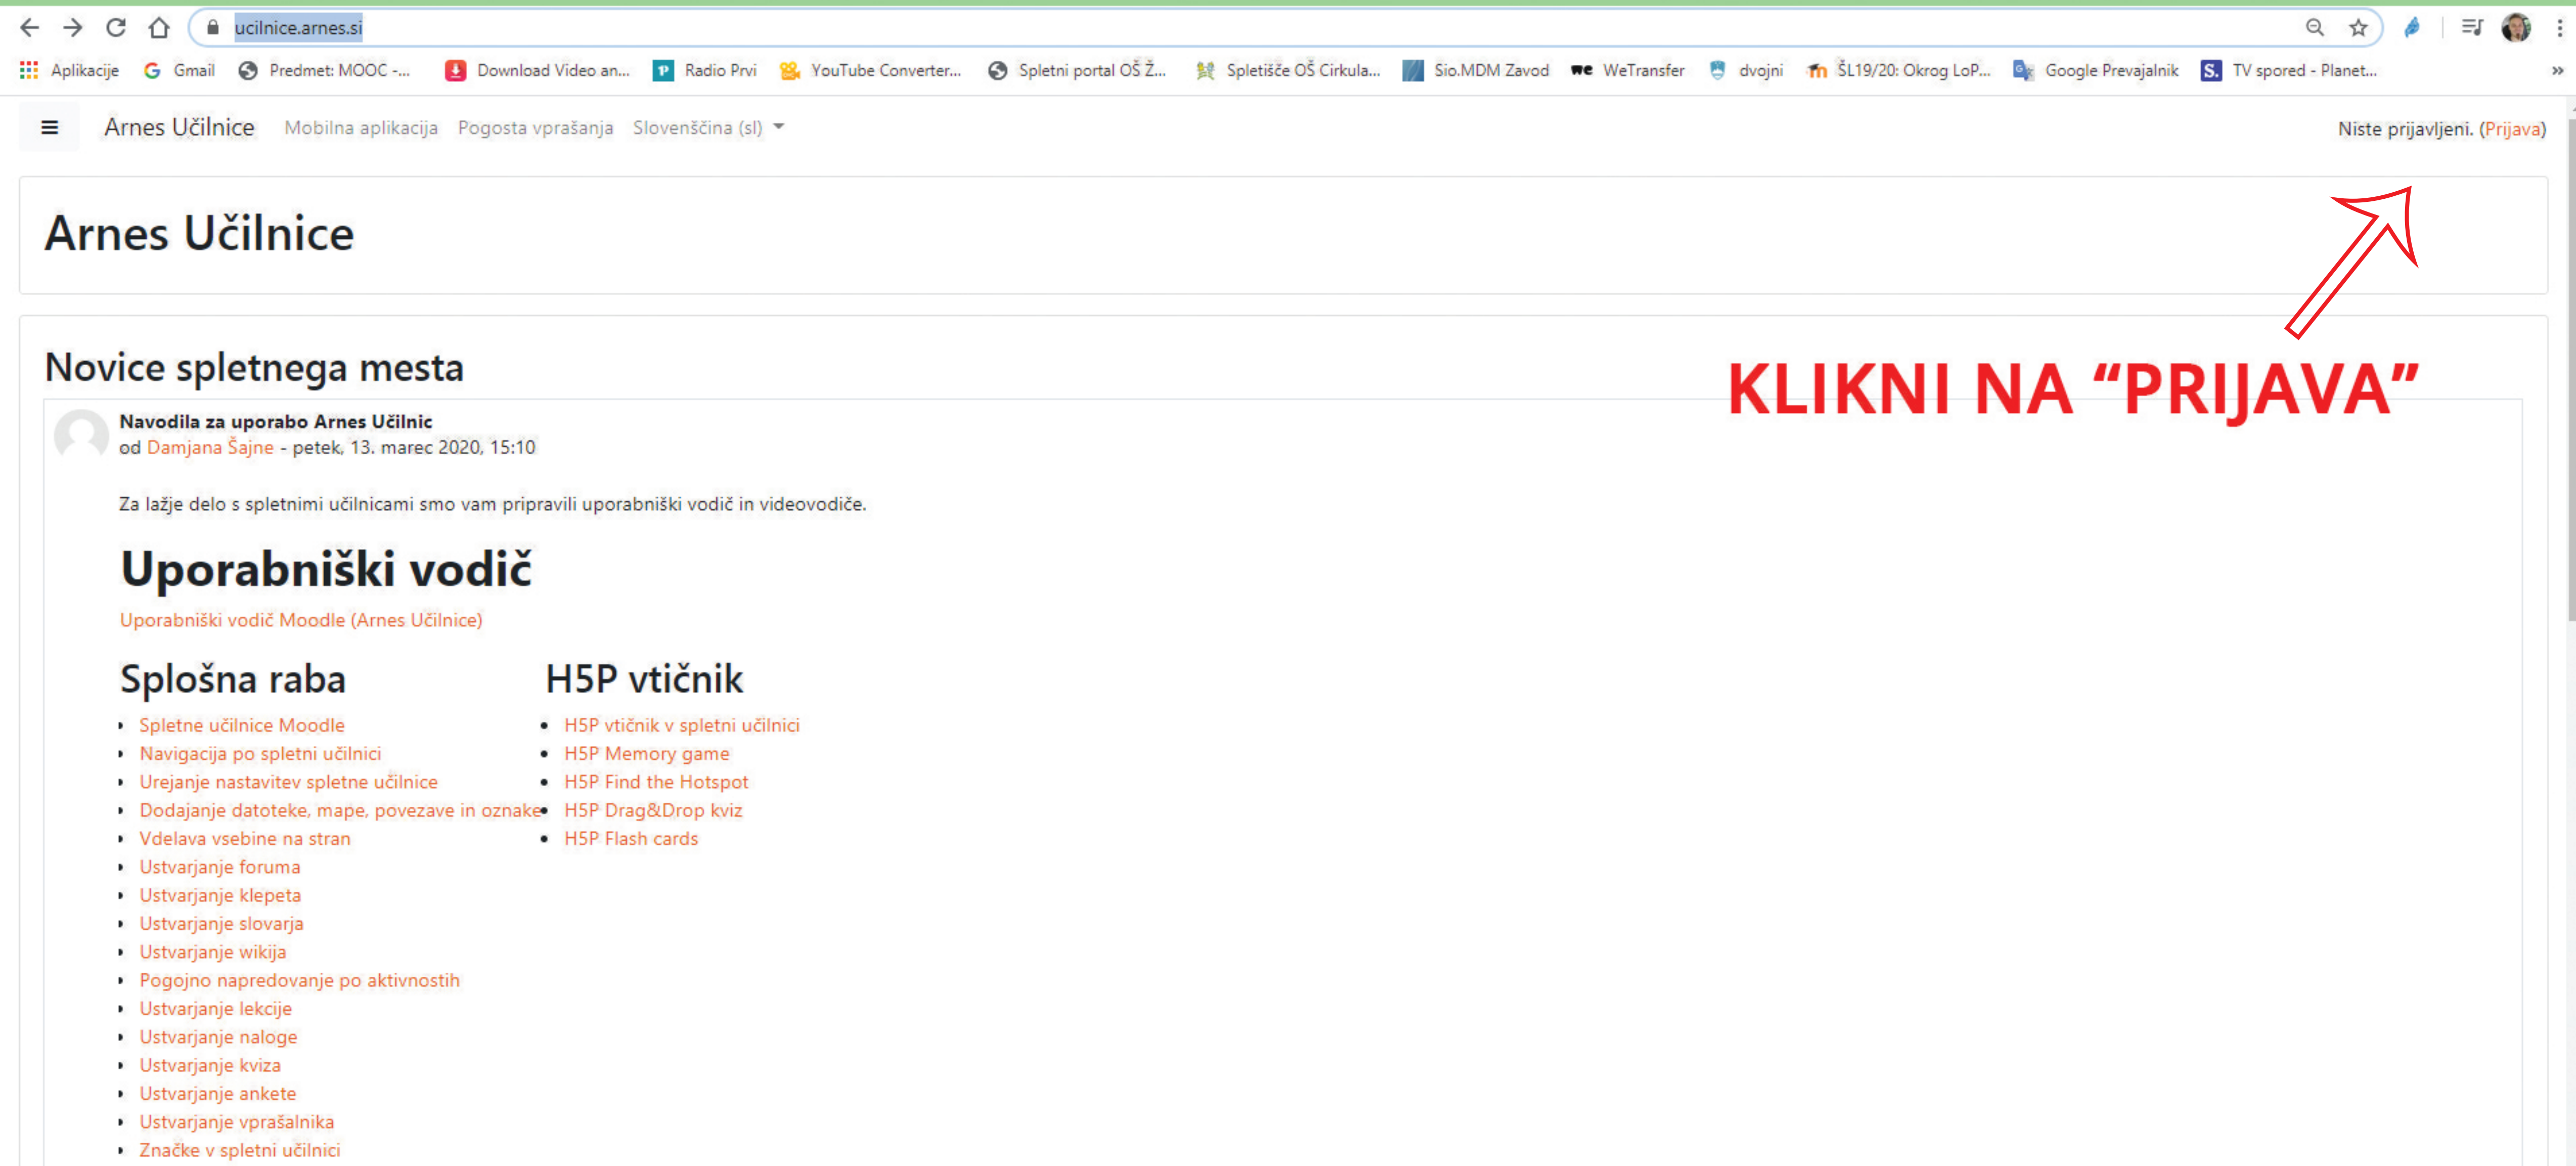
ucilnice.arnes.si

Aplikacije Gmail Predmet: MOOC -... Download Video an... Radio Prvi YouTube Converter... Spletni portal OŠ Ž... Spletišče OŠ Cirkula... Sio.MDM Zavod WeTransfer dvojni ŠL19/20: Okrog LoP... Google Prevajalnik TV spored - Planet...

Arnes Učilnice Mobilna aplikacija Pogosta vprašanja Slovenščina (sl)

Niste prijavljeni. (Prijava)

Arnes Učilnice

KLIKNI NA “PRIJAVA”

Novice spletnega mesta

Navodila za uporabo Arnes Učilnic
od Damjana Šajne - petek, 13. marec 2020, 15:10

Za lažje delo s spletnimi učilnicami smo vam pripravili uporabniški vodič in videovodiče.

Uporabniški vodič

Uporabniški vodič Moodle (Arnes Učilnice)

Splošna raba

- Spletne učilnice Moodle
- Navigacija po spletni učilnici
- Urejanje nastavitev spletne učilnice
- Dodajanje datoteke, mape, povezave in oznake
- Vdelava vsebine na stran
- Ustvarjanje foruma
- Ustvarjanje klepeta
- Ustvarjanje slovarja
- Ustvarjanje wikija
- Pogojno napredovanje po aktivnostih
- Ustvarjanje lekcije
- Ustvarjanje naloge
- Ustvarjanje kviza
- Ustvarjanje ankete
- Ustvarjanje vprašalnika
- Značke v spletni učilnici

H5P vtičnik

- H5P vtičnik v spletni učilnici
- H5P Memory game
- H5P Find the Hotspot
- H5P Drag&Drop kviz
- H5P Flash cards